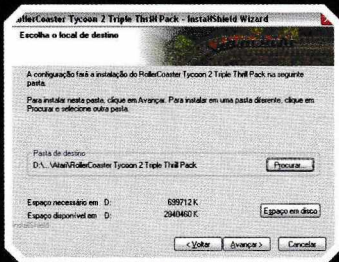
RollerCoaster Tycoon 2 Triple Thrill Pack - InstallShield Wizard

Escolha o local de destino

A configuração fará a instalação do RollerCoaster Tycoon 2 Triple Thrill Pack na seguinte pasta.

Para instalar nesta pasta, clique em Avançar. Para instalar em uma pasta diferente, clique em Procurar e selecione outra pasta.

Pasta de destino
D:\...\Atari\RollerCoaster Tycoon 2 Triple Thrill Pack

Procurar...

Espaço necessário em D: 699712 K
Espaço disponível em D: 2940460 K

Espaço em disco

InstallShield

< Voltar Avançar > Cancelar